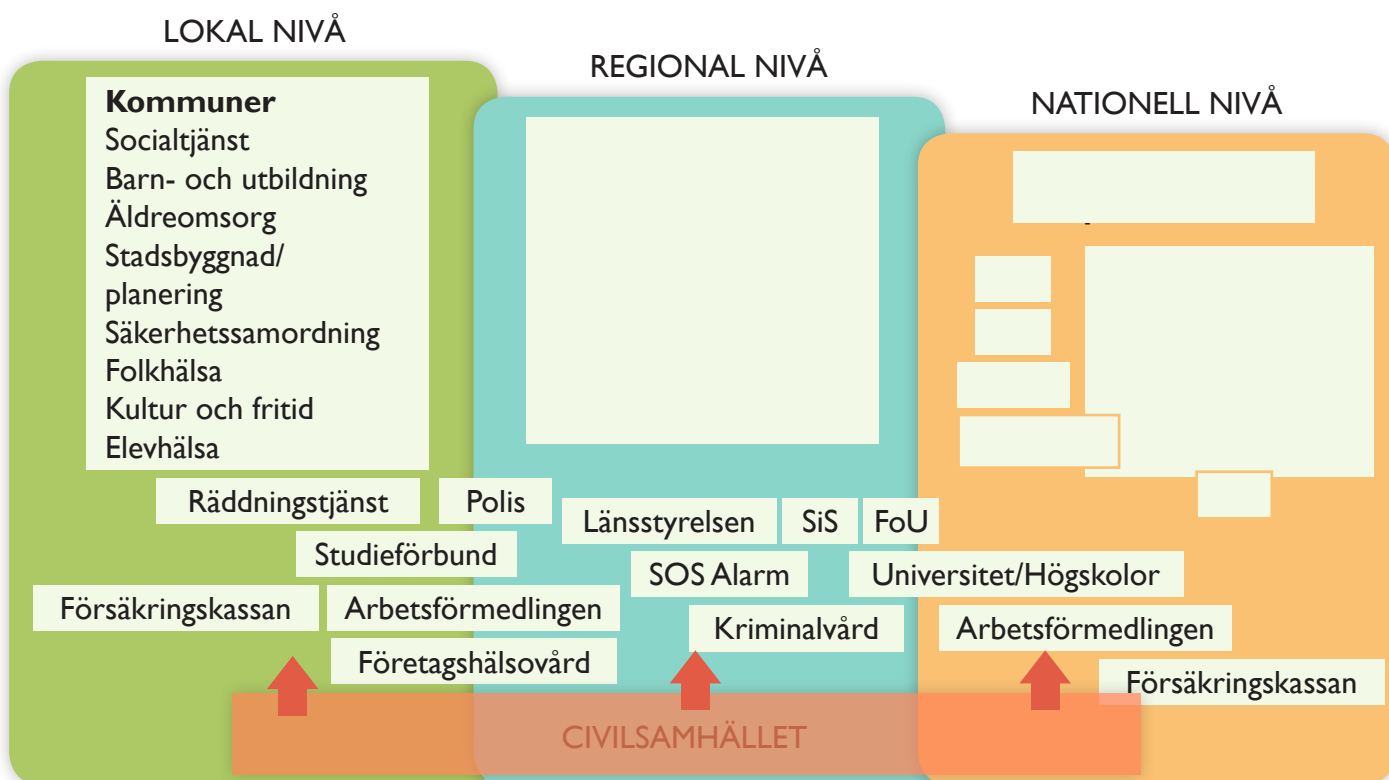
LOKAL NIVÅ

REGIONAL NIVÅ

NATIONELL NIVÅ

**Kommuner**
Socialtjänst
Barn- och utbildning
Äldreomsorg
Stadsbyggnad/ planering
Säkerhetssamordning
Folkhälsa
Kultur och fritid
Elevhälsa

Räddningstjänst

Polis

Länsstyrelsen

SiS

FoU

Studieförbund

SOS Alarm

Universitet/Högskolor

Försäkringskassan

Arbetsförmedlingen

Kriminalvård

Arbetsförmedlingen

Företagshälsovård

Försäkringskassan

CIVILSAMHÄLLET